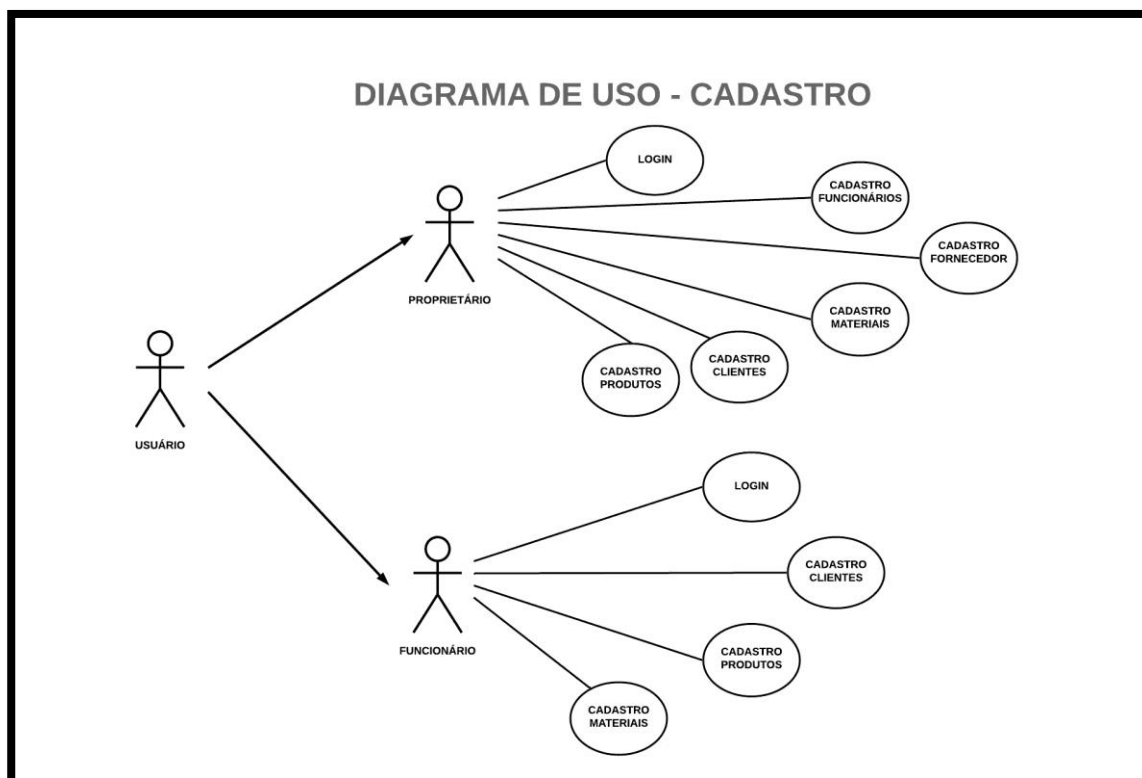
DIAGRAMA DE USO - CADASTRO

LOGIN

CADASTRO FUNCIONÁRIOS

CADASTRO FORNECEDOR

PROPRIETÁRIO

CADASTRO MATERIAIS

CADASTRO CLIENTES

CADASTRO PRODUTOS

USUÁRIO

LOGIN

CADASTRO CLIENTES

FUNCIONÁRIO

CADASTRO PRODUTOS

CADASTRO MATERIAIS